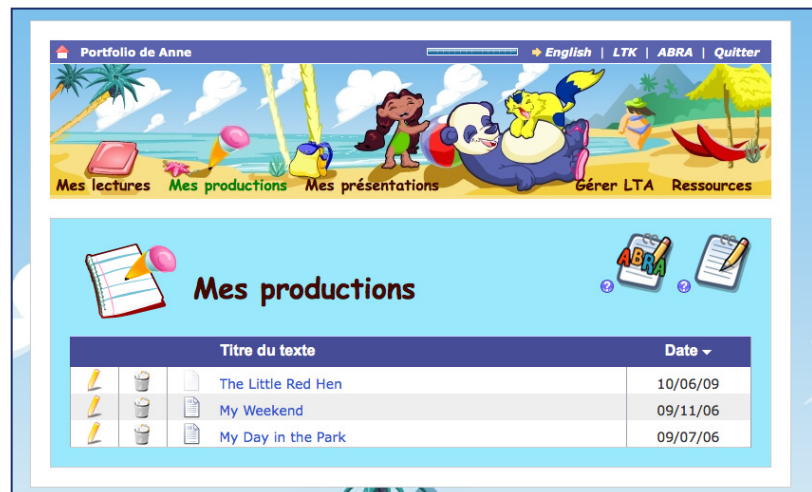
Portfolio de Anne

English | LTK | ABRA | Quitter

Mes lectures Mes productions Mes présentations Gérer LTA Ressources

Mes productions

ABRA

| | | | Titre du texte | Date |
|---|---|---|---|---|
| | | | The Little Red Hen | 10/06/09 |
| | | | My Weekend | 09/11/06 |
| | | | My Day in the Park | 09/07/06 |